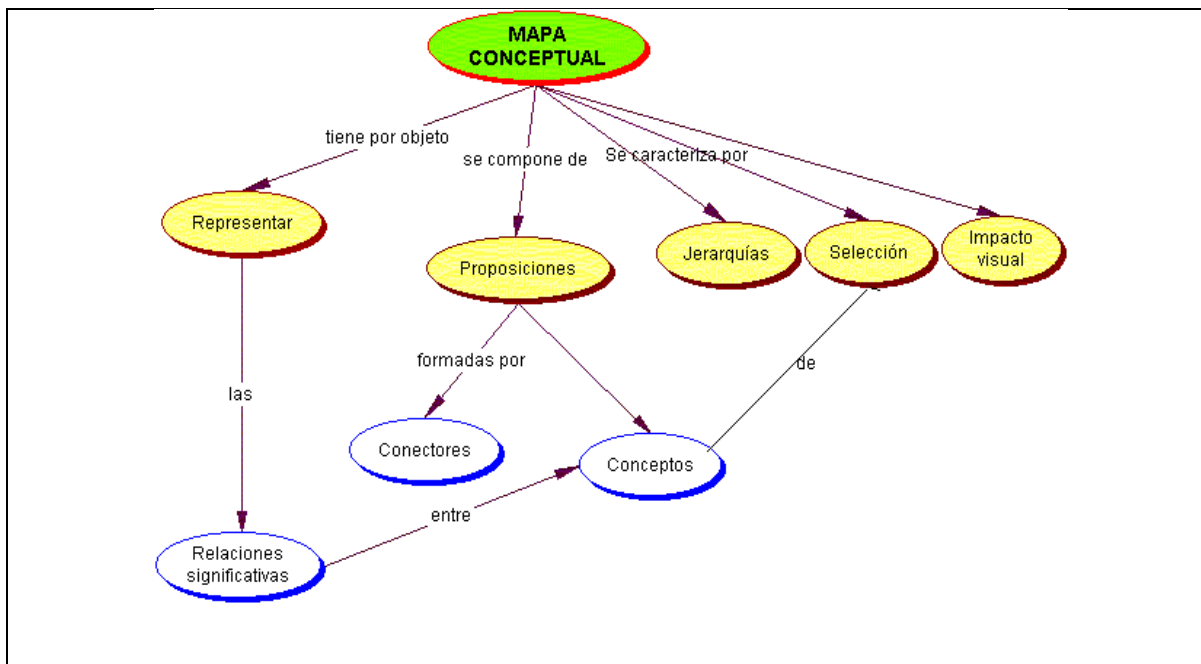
MAPA CONCEPTUAL

tiene por objeto

se compone de

Se caracteriza por

Representar

Proposiciones

Jerarquías

Selección

Impacto visual

formadas por

de

las

Conectores

Conceptos

entre

Relaciones significativas